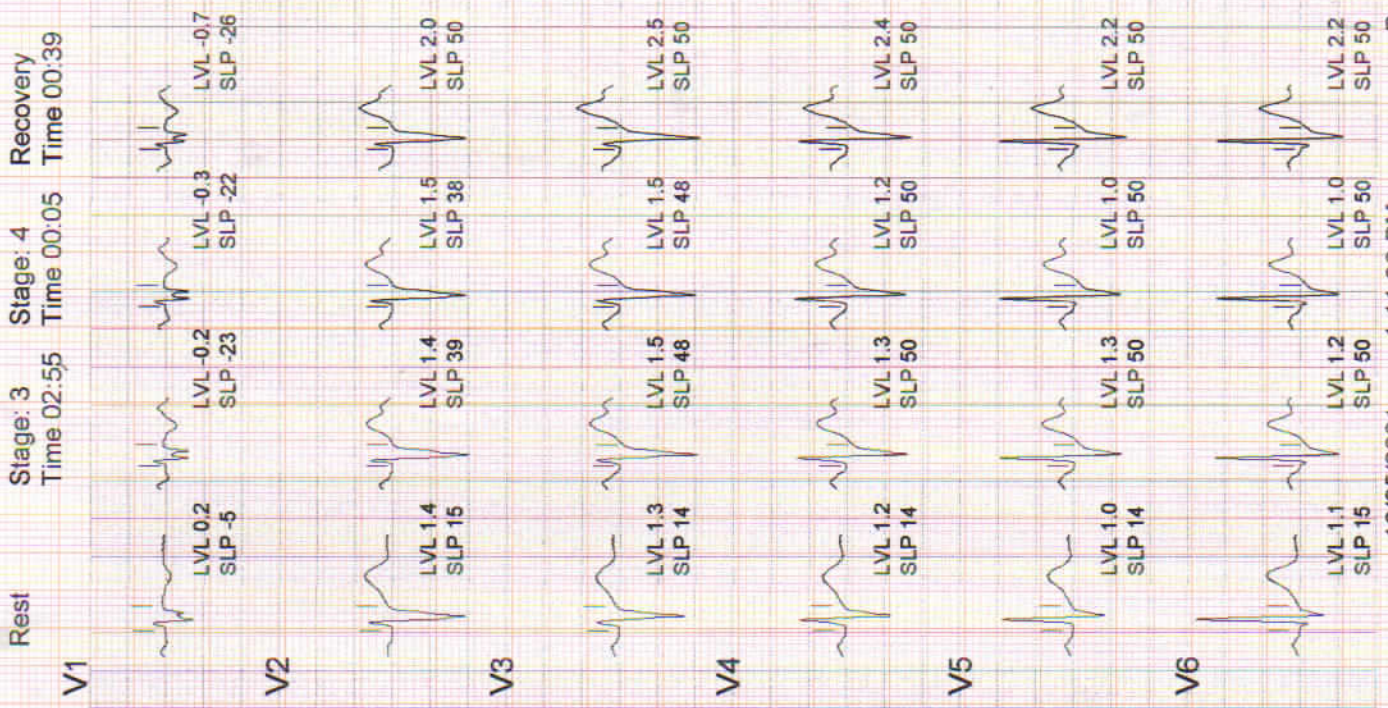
Rest

Stage: 3
Time 02:55

Stage: 4
Time 00:05

Recovery
Time 00:39

V1
LVL 0.2
SLP -5
LVL -0.2
SLP -23
LVL -0.3
SLP -22
LVL -0.7
SLP -26

V2
LVL 1.4
SLP 15
LVL 1.4
SLP 39
LVL 1.5
SLP 38
LVL 2.0
SLP 50

V3
LVL 1.3
SLP 14
LVL 1.5
SLP 48
LVL 1.5
SLP 48
LVL 2.5
SLP 50

V4
LVL 1.2
SLP 14
LVL 1.3
SLP 50
LVL 1.2
SLP 50
LVL 2.4
SLP 50

V5
LVL 1.0
SLP 14
LVL 1.3
SLP 50
LVL 1.0
SLP 50
LVL 2.2
SLP 50

V6
LVL 1.1
SLP 15
LVL 1.2
SLP 50
LVL 1.0
SLP 50
LVL 2.2
SLP 50

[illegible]